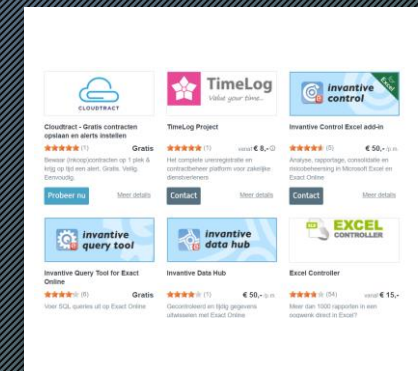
CLOUDTRACT

Cloudtract - Gratis contracten opslaan en alerts instellen

★★★★★ (1) Gratis

Bewaar (inkoop)contracten op 1 plek & krijg op tijd een alert. Gratis. Veilig. Eenvoudig.

Probeer nu Meer details

TimeLog
Value your time...

TimeLog Project

★★★★★ (1) vanaf € 8,-

Het complete urenregistratie en contractbeheer platform voor zakelijke dienstverleners

Contact Meer details

invantive control

Invantive Control Excel add-in

★★★★★ (6) € 50,- p.m.

Analyse, rapportage, consolidatie en meerbeteeesning in Microsoft Excel en Exact Online

Contact Meer details

invantive query tool

Invantive Query Tool for Exact Online

★★★★★ (8) Gratis

Voer SQL queries uit op Exact Online

invantive data hub

Invantive Data Hub

★★★★★ (1) € 50,- p.m.

Gecontroleerd en tijdig gegevens uitwisselen met Exact Online

EXCEL CONTROLLER

Excel Controller

★★★★★ (54) vanaf € 15,-

Meer dan 1000 rapporten in een oogwenk direct in Excel?